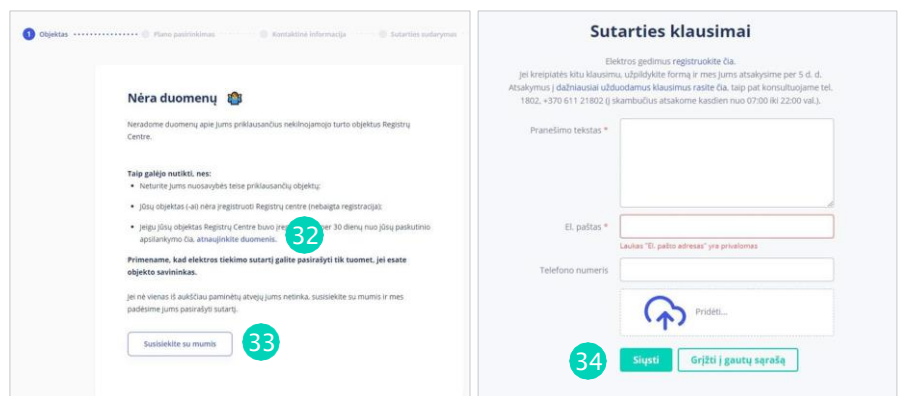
1 Objektas Plano pasirinkimas Kontaktinė informacija Sutarties sudarymas

Nėra duomenų

Neradome duomenų apie jums priklausančius nekilnojamojo turto objektus Registrų Centre.

Taip galėjo nutikti, nes:
- Neturite jums nuosavybės teise priklausančių objektų;
- Jūsų objektas (-ai) nėra įregistruoti Registrų centre (nebaigta registracija);
- Jeigu jūsų objektas Registrų Centre buvo įregi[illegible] per 30 dienų nuo jūsų paskutinio apsilankymo čia, atnaujinkite duomenis.

32

Primename, kad elektros tiekimo sutartį galite pasirašyti tik tuomet, jei esate objekto savininkas.

Jei nė vienas iš aukščiau paminėtų atvejų jums netinka, susisiekite su mumis ir mes padėsime jums pasirašyti sutartį.

Susisiekite su mumis

33

Sutarties klausimai

Elektros gedimus registruokite čia.
Jei kreipiatės kitu klausimu, užpildykite formą ir mes jums atsakysime per 5 d. d. Atsakymus į dažniausiai užduodamus klausimus rasite čia, taip pat konsultuojame tel. 1802, +370 611 21802 (į skambučius atsakome kasdien nuo 07:00 iki 22:00 val.).

Pranešimo tekstas *

El. paštas *

Laukas "El. pašto adresas" yra privalomas

Telefono numeris

Pridėti...

34

Siųsti

Grįžti į gautų sąrašą